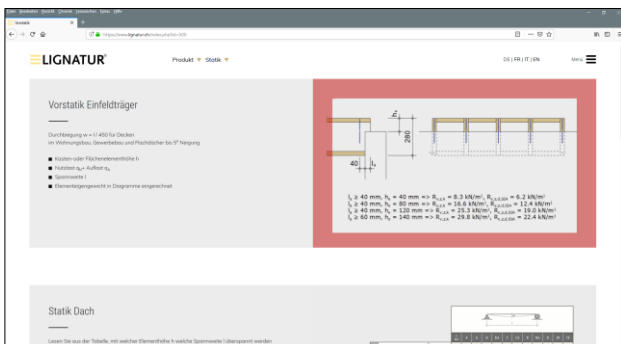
Datei Bearbeiten Ansicht Chronik Lesezeichen Extras Hilfe

Vorstatik

https://www.lignatur.ch/index.php?id=309

LIGNATUR

Produkt Statik

DE | FR | IT | EN

Menu

Vorstatik Einfeldträger

Durchbiegung w = l/ 450 für Decken im Wohnungsbau, Gewerbebau und Flachdächer bis 5° Neigung

Kasten- oder Flächenelementhöhe h

Nutzlast $q_k$ + Auflast $g_k$

Spannweite l

Elementeigengewicht in Diagramme eingerechnet

$h_s$

280

40

$l_a$

$l_a \geq 40$ mm, $h_s$ = 40 mm => $R_{d,LE}$ = 8.3 kN/m², $R_{d,LE,EIN}$ = 6.2 kN/m²
$l_a \geq 40$ mm, $h_s$ = 80 mm => $R_{d,LE}$ = 16.6 kN/m², $R_{d,LE,EIN}$ = 12.4 kN/m²
$l_a \geq 40$ mm, $h_s$ = 120 mm => $R_{d,LE}$ = 25.3 kN/m², $R_{d,LE,EIN}$ = 19.0 kN/m²
$l_a \geq 60$ mm, $h_s$ = 140 mm => $R_{d,LE}$ = 29.8 kN/m², $R_{d,LE,EIN}$ = 22.4 kN/m²

Statik Dach

Lesen Sie aus der Tabelle, mit welcher Elementhöhe h welche Spannweite l überspannt werden